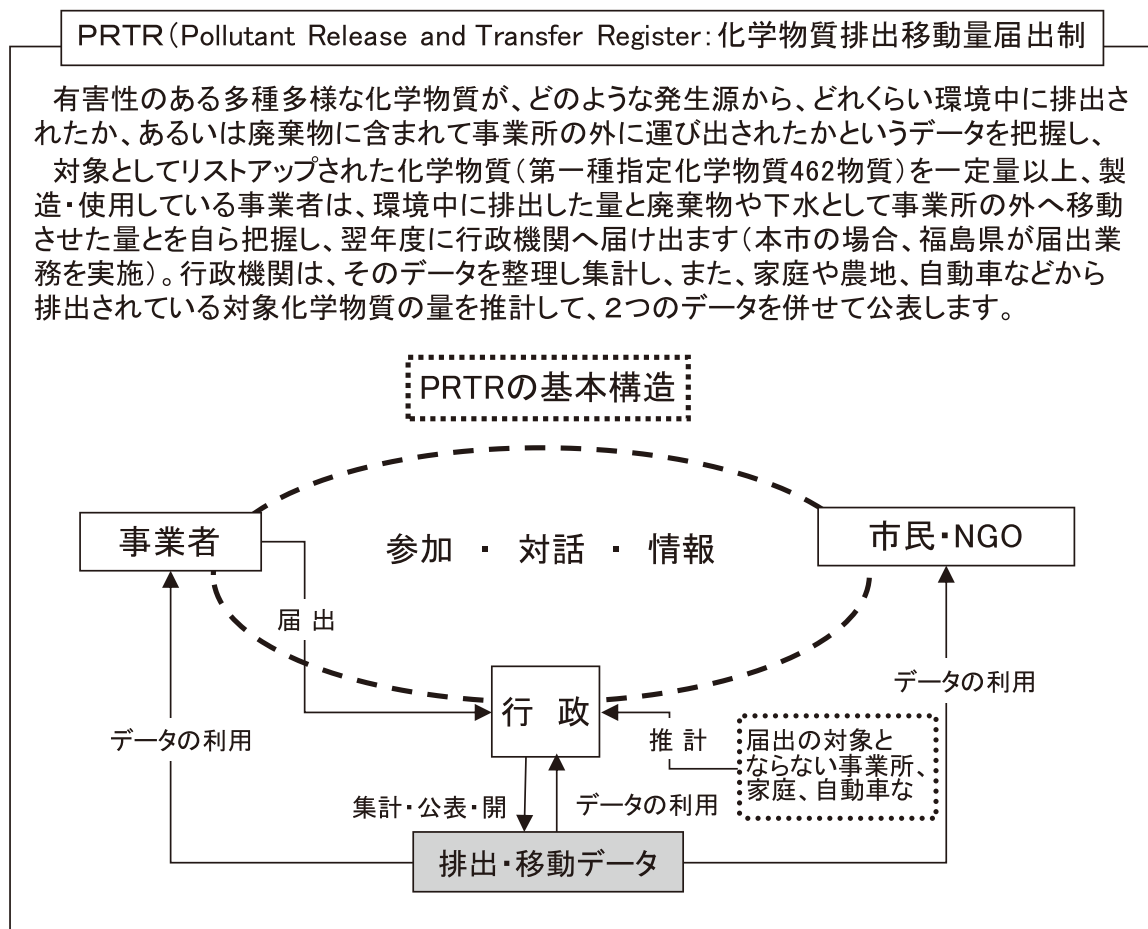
PRTR（Pollutant Release and Transfer Register：化学物質排出移動量届出制

有害性のある多種多様な化学物質が、どのような発生源から、どれくらい環境中に排出されたか、あるいは廃棄物に含まれて事業所の外に運び出されたかというデータを把握し、

対象としてリストアップされた化学物質（第一種指定化学物質462物質）を一定量以上、製造・使用している事業者は、環境中に排出した量と廃棄物や下水として事業所の外へ移動させた量とを自ら把握し、翌年度に行政機関へ届け出ます（本市の場合、福島県が届出業務を実施）。行政機関は、そのデータを整理し集計し、また、家庭や農地、自動車などから排出されている対象化学物質の量を推計して、2つのデータを併せて公表します。

PRTRの基本構造

事業者

参加 ・ 対話 ・ 情報

市民・NGO

届出

行政

データの利用

データの利用

推計

届出の対象とならない事業所、家庭、自動車な

集計・公表・開

データの利用

排出・移動データ